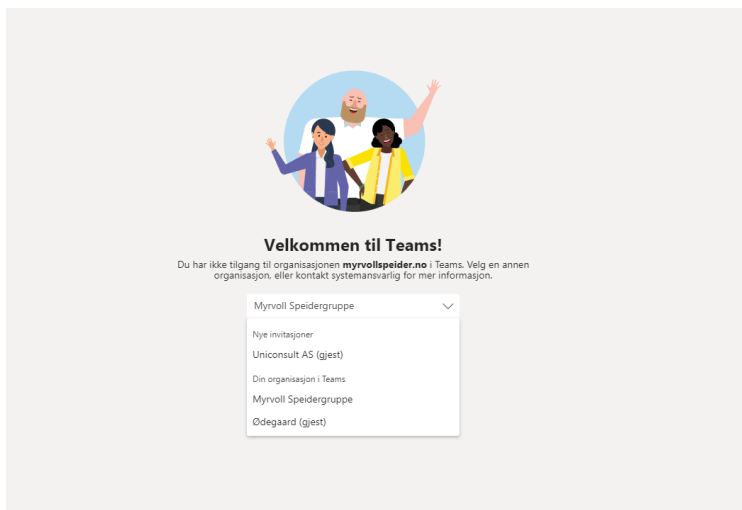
Velkommen til Teams!

Du har ikke tilgang til organisasjonen myrvollspeider.no i Teams. Velg en annen organisasjon, eller kontakt systemansvarlig for mer informasjon.

Myrvoll Speidergruppe

Nye invitasjoner

Uniconsult AS (gjest)

Din organisasjon i Teams

Myrvoll Speidergruppe

Ødegaard (gjest)